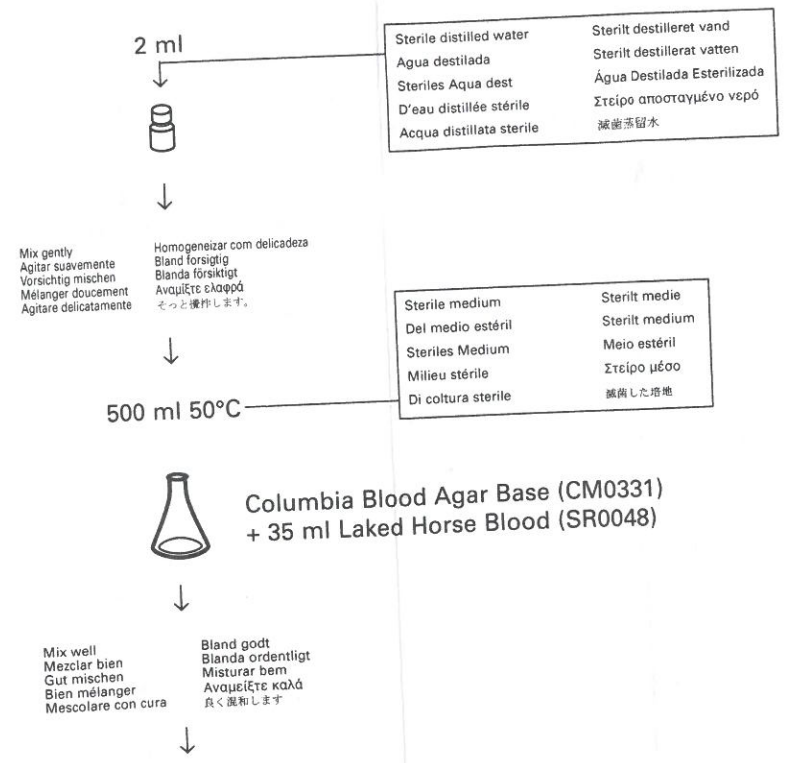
2 ml

Sterile distilled water
Agua destilada
Steriles Aqua dest
D'eau distillée stérile
Acqua distillata sterile

Sterilt destilleret vand
Sterilt destillerat vatten
Água Destilada Esterilizada
Στείρο αποσταγμένο νερό
滅菌蒸留水

Mix gently
Agitar suavemente
Vorsichtig mischen
Mélanger doucement
Agitare delicatamente

Homogeneizar com delicadeza
Bland forsigtig
Blanda försiktigt
Αναμίξτε ελαφρά
そっと攪拌します。

Sterile medium
Del medio estéril
Steriles Medium
Milieu stérile
Di coltura sterile

Sterilt medie
Sterilt medium
Meio estéril
Στείρο μέσο
滅菌した培地

500 ml 50°C

Columbia Blood Agar Base (CM0331)
+ 35 ml Laked Horse Blood (SR0048)

Mix well
Mezclar bien
Gut mischen
Bien mélanger
Mescolare con cura

Bland godt
Blanda ordentligt
Misturar bem
Αναμείξτε καλά
良く混和します